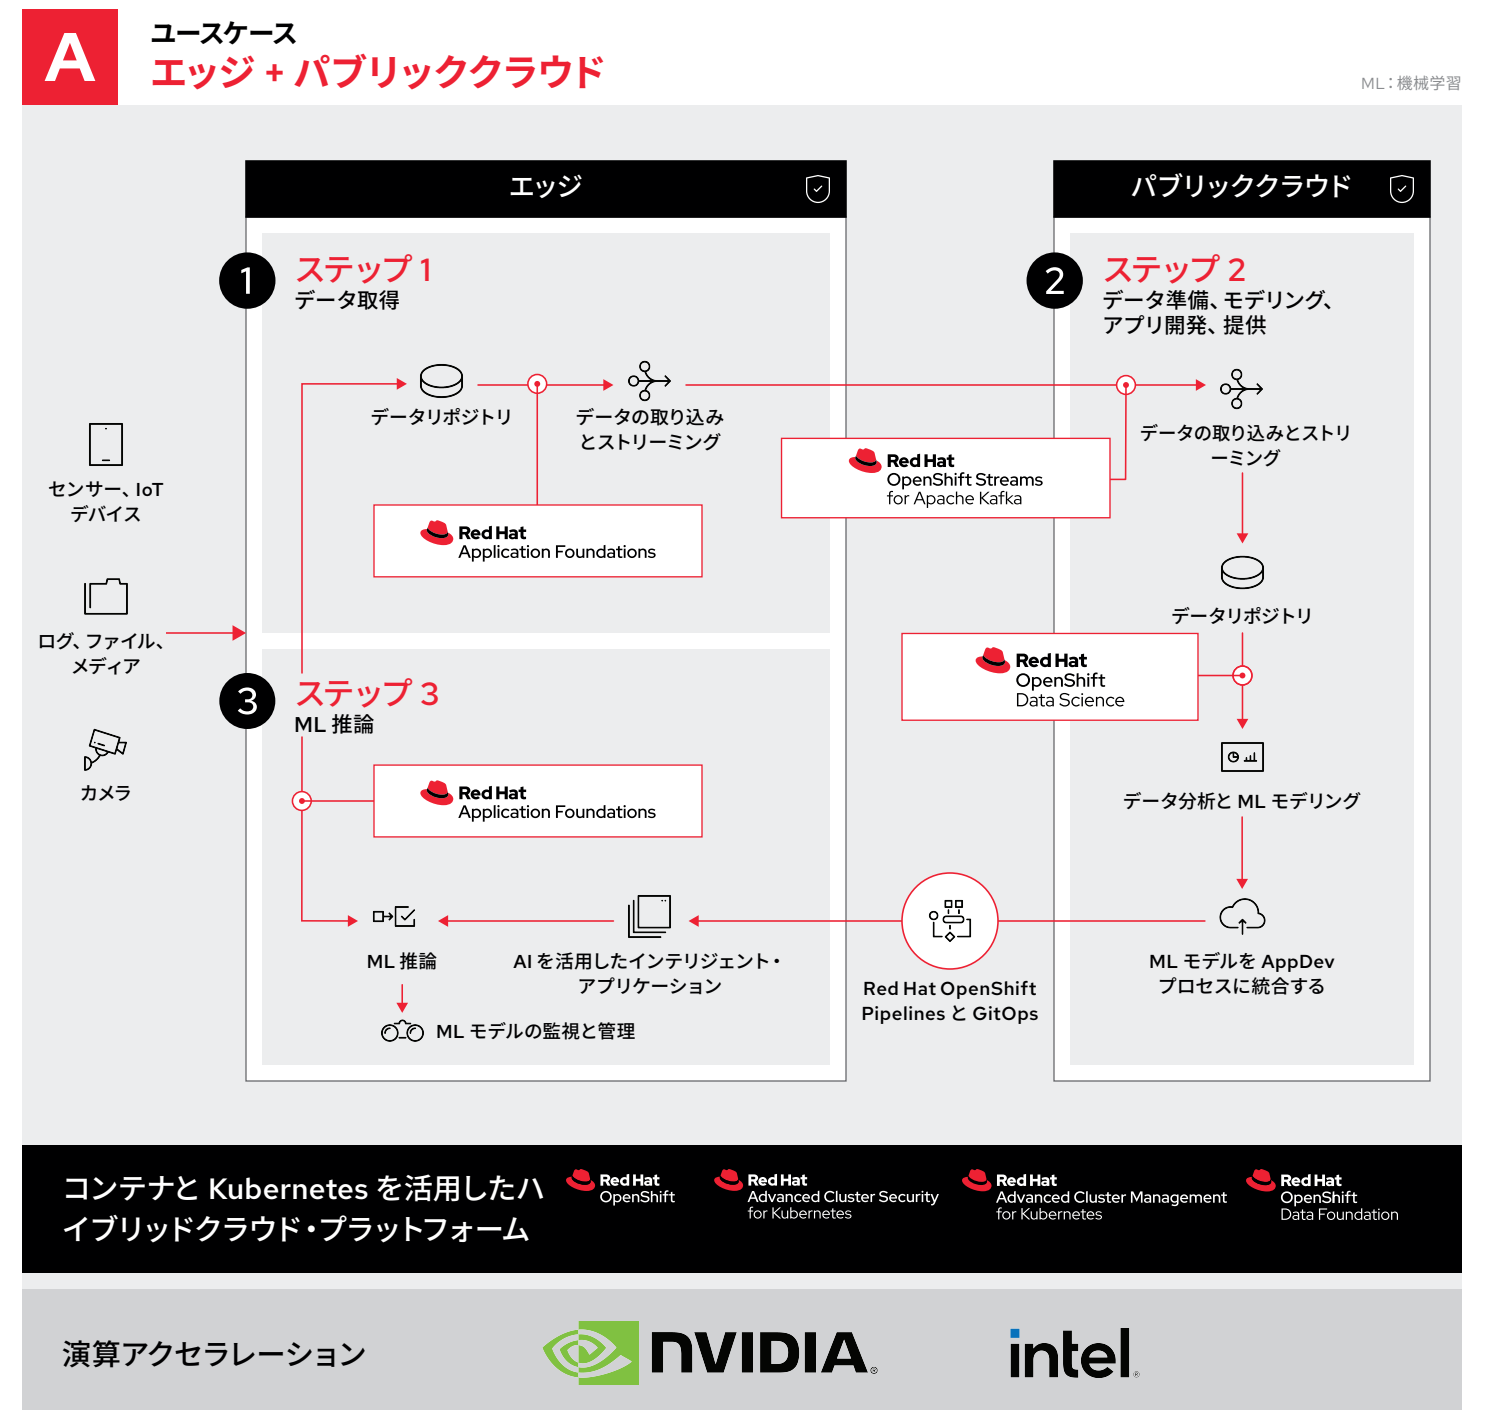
A

ユースケース
エッジ + パブリッククラウド

ML：機械学習

エッジ

パブリッククラウド

1
ステップ 1
データ取得

2
ステップ 2
データ準備、モデリング、アプリ開発、提供

センサー、IoT デバイス

ログ、ファイル、メディア

カメラ

データリポジトリ

データの取り込みとストリーミング

Red Hat
Application Foundations

Red Hat
OpenShift Streams for Apache Kafka

データの取り込みとストリーミング

データリポジトリ

Red Hat
OpenShift
Data Science

データ分析と ML モデリング

3
ステップ 3
ML 推論

Red Hat
Application Foundations

ML 推論

AI を活用したインテリジェント・アプリケーション

ML モデルの監視と管理

Red Hat OpenShift Pipelines と GitOps

ML モデルを AppDev プロセスに統合する

コンテナと Kubernetes を活用したハイブリッドクラウド・プラットフォーム

Red Hat
OpenShift

Red Hat
Advanced Cluster Security for Kubernetes

Red Hat
Advanced Cluster Management for Kubernetes

Red Hat
OpenShift
Data Foundation

演算アクセラレーション

NVIDIA.

intel.